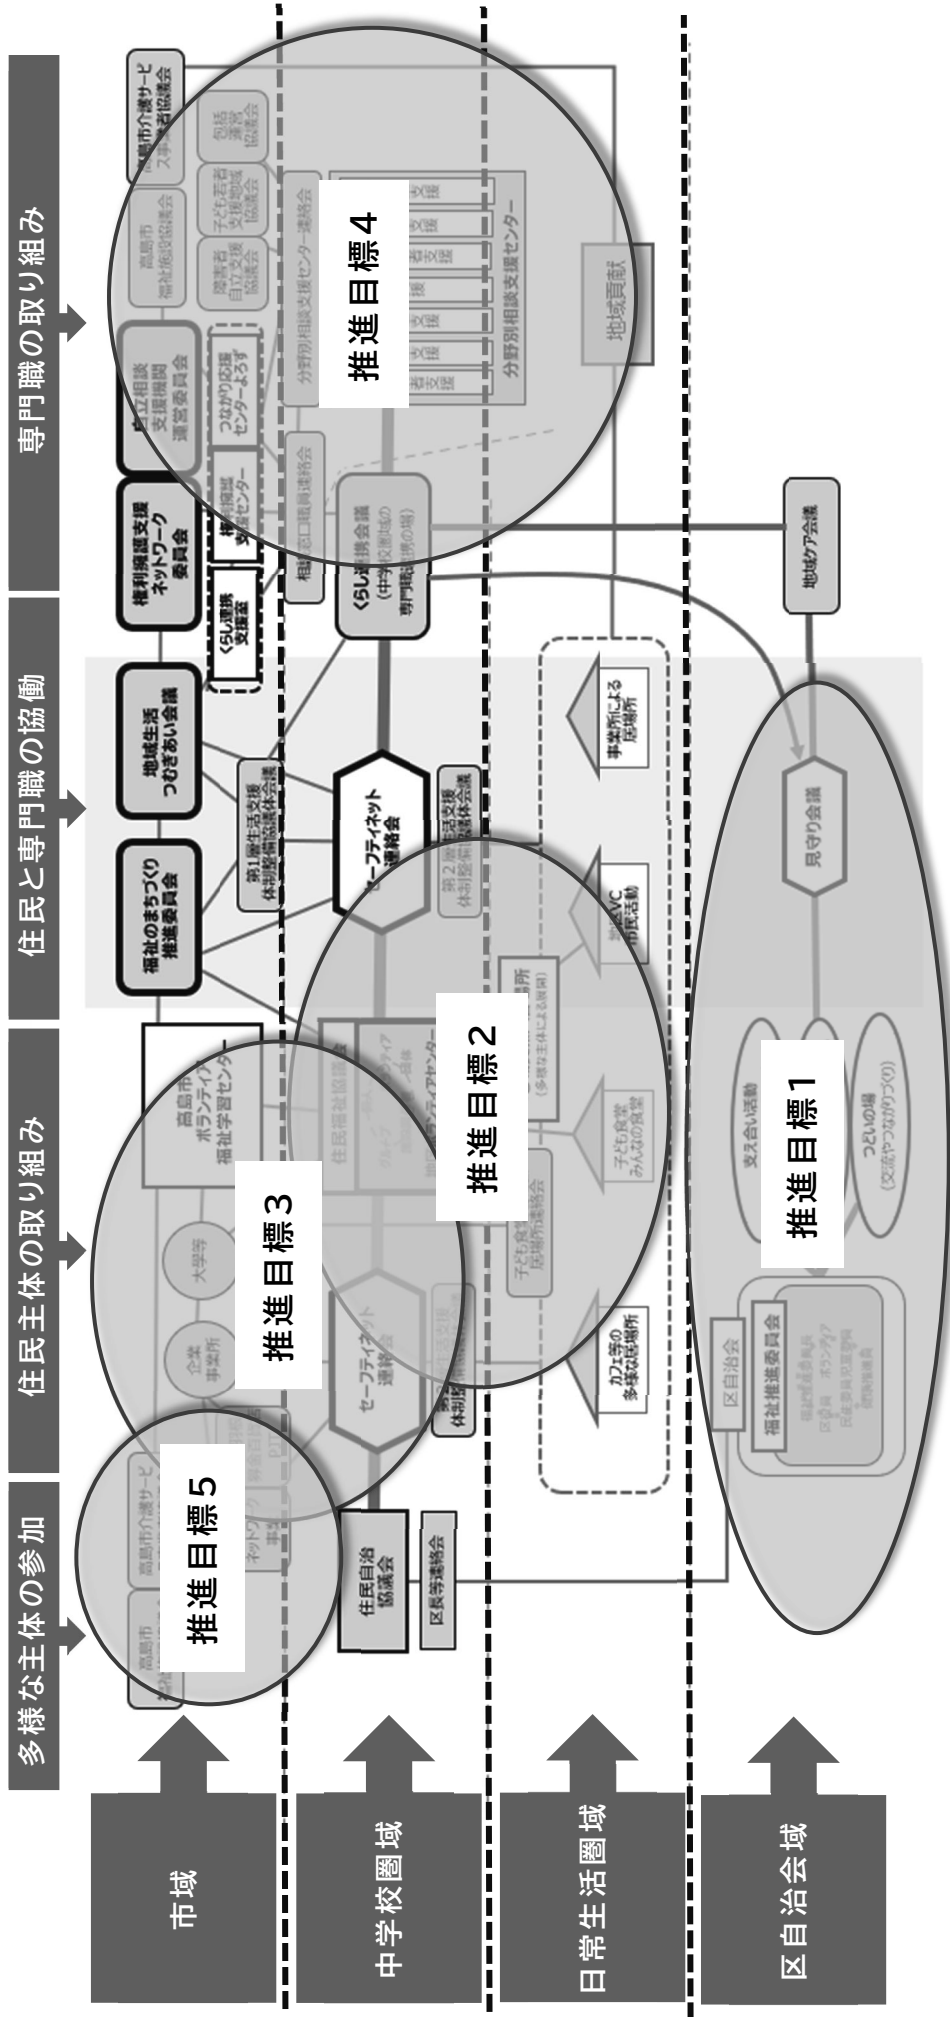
多様な主体の参加

住民主体の取り組み

住民と専門職の協働

専門職の取り組み

市域

中学校圏域

日常生活圏域

区自治会域

推進目標5

推進目標3

推進目標2

推進目標4

推進目標1

高島市介護サービス事業者協議会

高島市福祉施設協議会

障害者自立支援協議会

子ども若者支援地域協議会

包括運営協議会

自立相談支援機関運営委員会

つながり応援センターよろず

分野別相談支援センター連絡会

分野別相談支援センター

地域貢献

権利擁護支援ネットワーク委員会

権利擁護支援センター

くらし連携支援室

相談窓口職員連絡会

くらし連携会議（中学校域の）専門職活動の場

地域ケア会議

地域生活つむぎあい会議

福祉のまちづくり推進委員会

第1層生活支援体制整備協議体会議

セーフティネット連絡会

第2層生活支援体制整備協議体会議

事業所による居場所

地域VC市民活動

見守り会議

高島市ボランティア福祉学習センター

住民福祉協議会

地域ボランティアセンター

居場所（多様な主体による開催）

子ども食堂みんなの食堂

子ども食堂居場所連絡会

カフェ等の多様な居場所

支え合い活動

つどいの場（交流やつながりづくり）

区自治会

福祉推進委員会

福祉推進委員 区役員 ボランティア 民生委員児童委員 老人クラブ 他

企業事業所

大学等

セーフティネット連絡会

住民自治協議会

区長等連絡会

ネットワーク

PTA

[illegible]